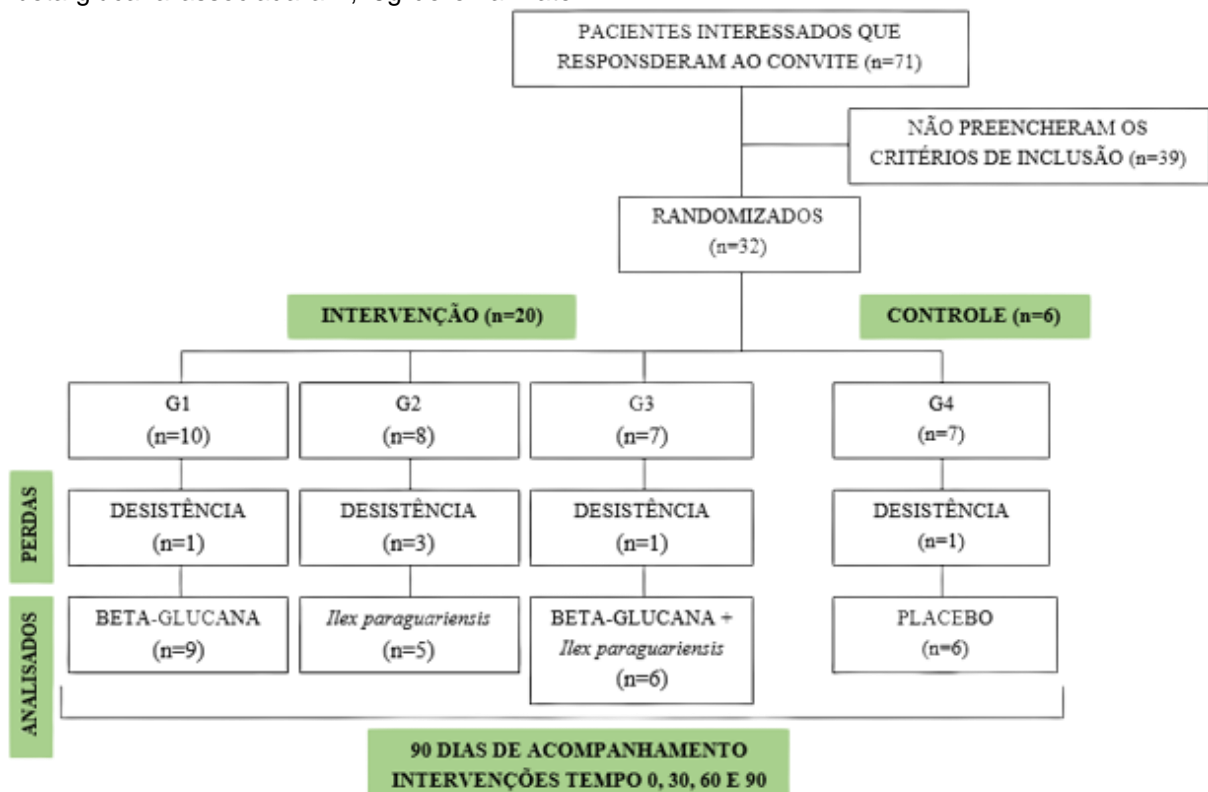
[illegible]

PACIENTES INTERESSADOS QUE RESPONSDERAM AO CONVITE (n=71)

NÃO PREENCHERAM OS CRITÉRIOS DE INCLUSÃO (n=39)

RANDOMIZADOS (n=32)

INTERVENÇÃO (n=20)

CONTROLE (n=6)

G1 (n=10)

G2 (n=8)

G3 (n=7)

G4 (n=7)

PERDAS

DESISTÊNCIA (n=1)

DESISTÊNCIA (n=3)

DESISTÊNCIA (n=1)

DESISTÊNCIA (n=1)

ANALISADOS

BETA-GLUCANA (n=9)

*Ilex paraguariensis* (n=5)

BETA-GLUCANA + *Ilex paraguariensis* (n=6)

PLACEBO (n=6)

90 DIAS DE ACOMPANHAMENTO
INTERVENÇÕES TEMPO 0, 30, 60 E 90